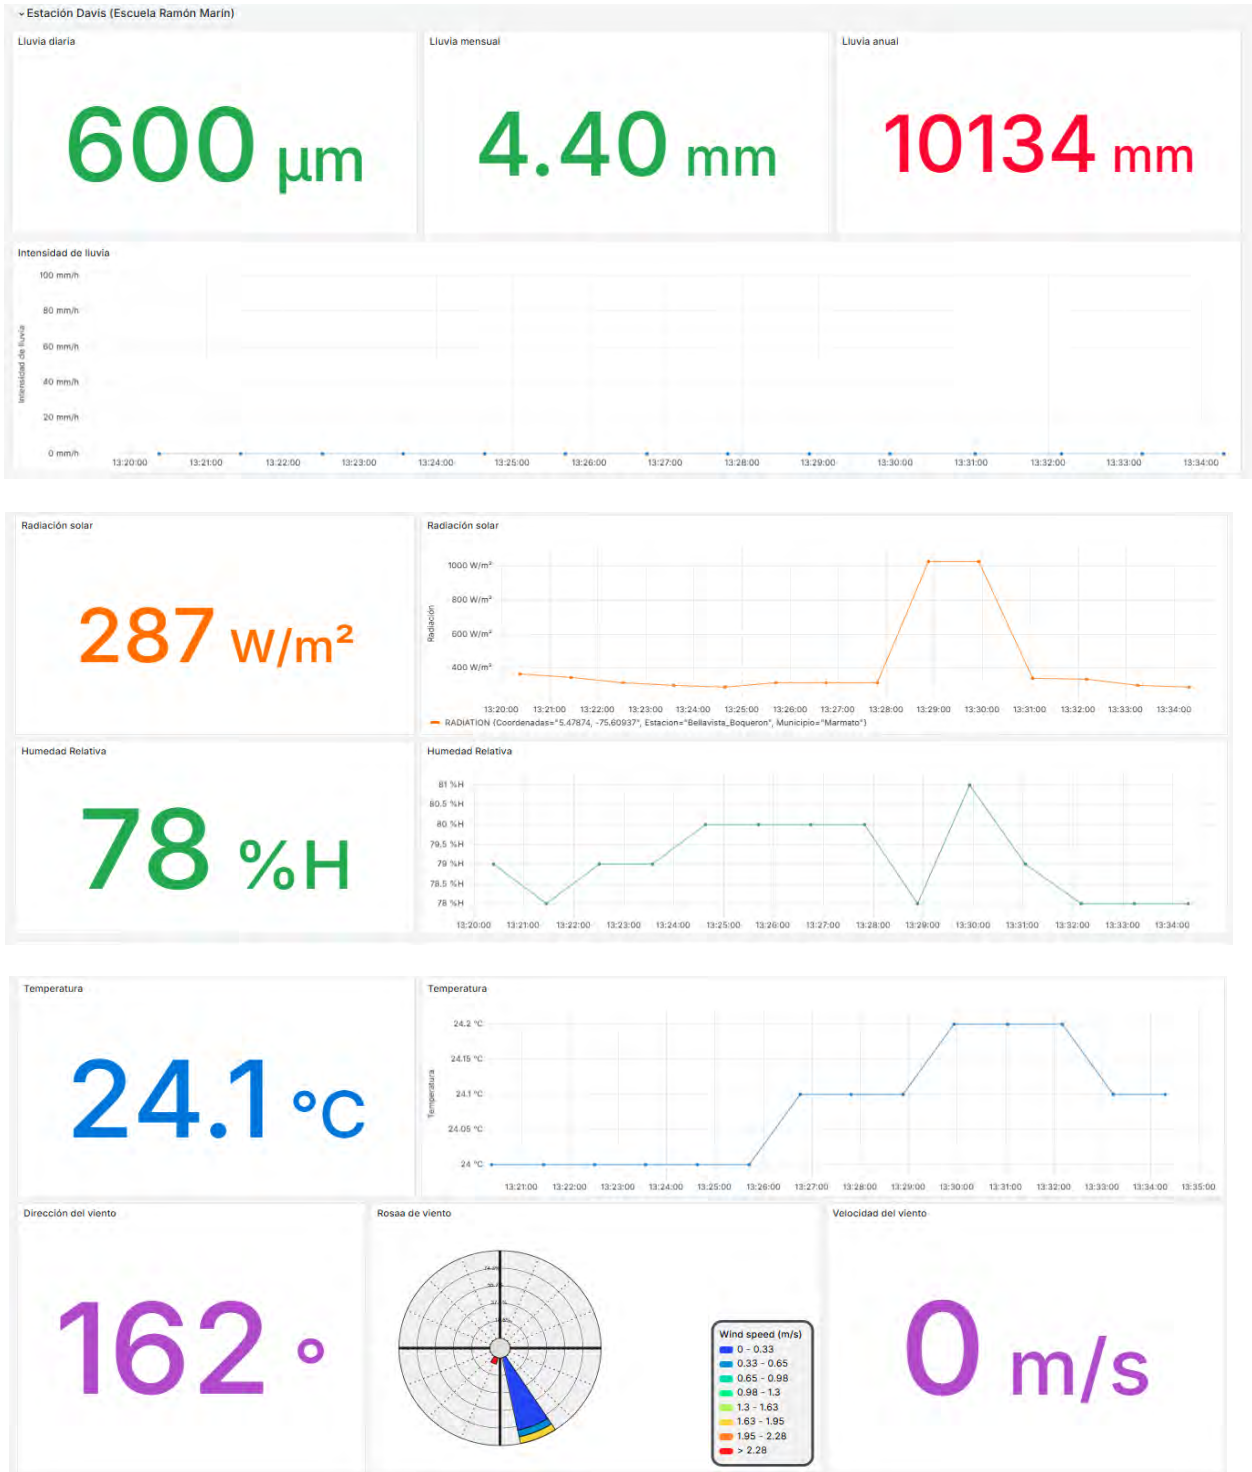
Estación Davis (Escuela Ramón Marín)

Lluvia diaria

600 µm

Lluvia mensual

4.40 mm

Lluvia anual

10134 mm

Intensidad de lluvia

100 mm/h
80 mm/h
60 mm/h
40 mm/h
20 mm/h
0 mm/h

Intensidad de lluvia

13:20:00 13:21:00 13:22:00 13:23:00 13:24:00 13:25:00 13:26:00 13:27:00 13:28:00 13:29:00 13:30:00 13:31:00 13:32:00 13:33:00 13:34:00

Radiación solar

287 W/m²

Radiación solar

1000 W/m²
800 W/m²
600 W/m²
400 W/m²

Radiación

13:20:00 13:21:00 13:22:00 13:23:00 13:24:00 13:25:00 13:26:00 13:27:00 13:28:00 13:29:00 13:30:00 13:31:00 13:32:00 13:33:00 13:34:00

RADIATION {Coordenadas="5.47874, -75.60937", Estacion="Bellavista_Boqueron", Municipio="Marmato"}

Humedad Relativa

78 %H

Humedad Relativa

81 %H
80.5 %H
80 %H
79.5 %H
79 %H
78.5 %H
78 %H

13:20:00 13:21:00 13:22:00 13:23:00 13:24:00 13:25:00 13:26:00 13:27:00 13:28:00 13:29:00 13:30:00 13:31:00 13:32:00 13:33:00 13:34:00

Temperatura

24.1 °C

Temperatura

24.2 °C
24.15 °C
24.1 °C
24.05 °C
24 °C

Temperatura

13:21:00 13:22:00 13:23:00 13:24:00 13:25:00 13:26:00 13:27:00 13:28:00 13:29:00 13:30:00 13:31:00 13:32:00 13:33:00 13:34:00 13:35:00

Dirección del viento

162 °

Rosaa de viento

Wind speed (m/s)
0 - 0.33
0.33 - 0.65
0.65 - 0.98
0.98 - 1.3
1.3 - 1.63
1.63 - 1.95
1.95 - 2.28
> 2.28

Velocidad del viento

0 m/s